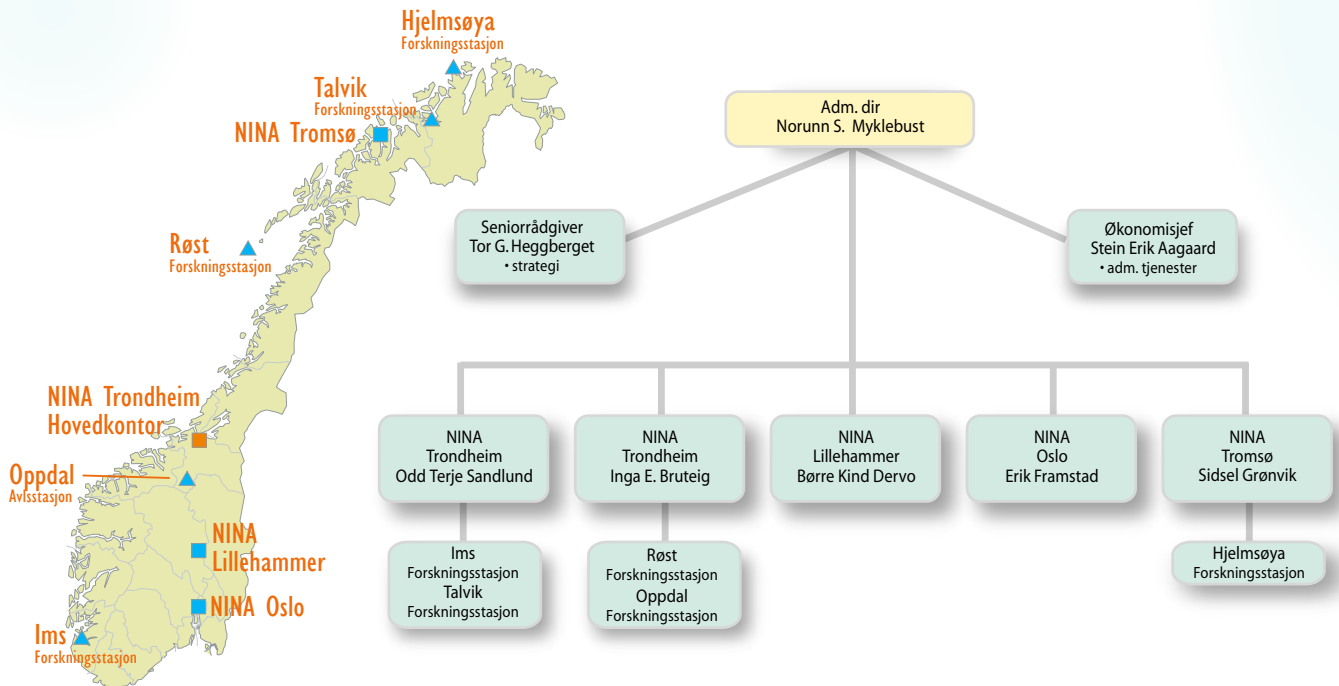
Hjelmsøya
Forskningsstasjon

Talvik
Forskningsstasjon

NINA Tromsø

Røst
Forskningsstasjon

NINA Trondheim
Hovedkontor

Oppdal
Avlsstasjon

NINA
Lillehammer

NINA Oslo

Ims
Forskningsstasjon

Adm. dir
Norunn S. Myklebust

Seniorrådgiver
Tor G. Heggberget
• strategi

Økonomisjef
Stein Erik Aagaard
• adm. tjenester

NINA
Trondheim
Odd Terje Sandlund

NINA
Trondheim
Inga E. Bruteig

NINA
Lillehammer
Børre Kind Dervo

NINA
Oslo
Erik Framstad

NINA
Tromsø
Sidsel Grønvik

Ims
Forskningsstasjon
Talvik
Forskningsstasjon

Røst
Forskningsstasjon
Oppdal
Forskningsstasjon

Hjelmsøya
Forskningsstasjon